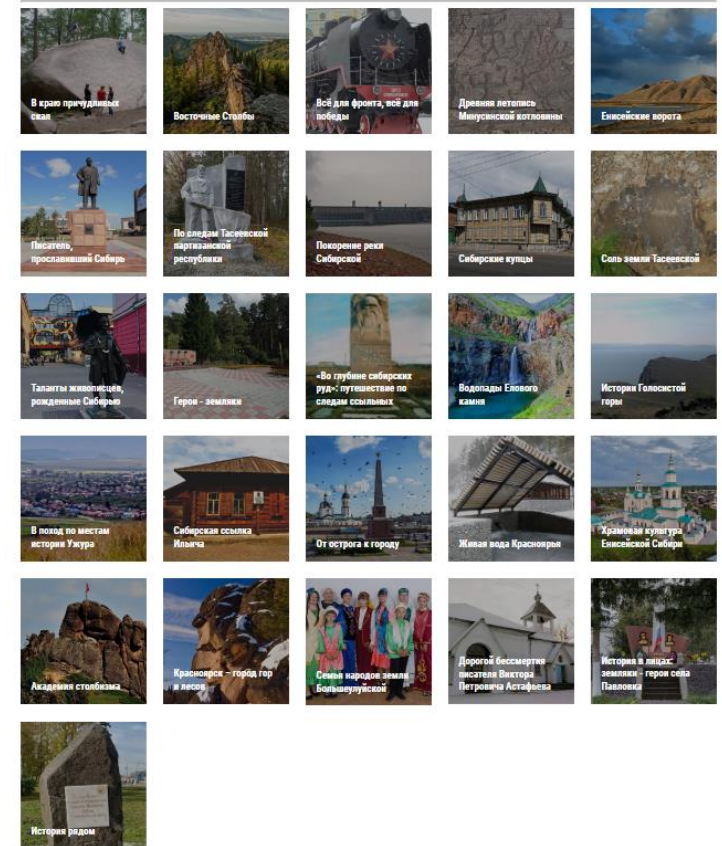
В краю причудливых скал

Восточные Столбы

Всё для фронта, всё для победы

Древняя летопись Минусинской котловины

Енисейские ворота

Писатель, прославивший Сибирь

По следам Тасеевской партизанской республики

Покорение реки Сибирской

Сибирские купцы

Соль земли Тасеевской

Таланты живописцев, рожденные Сибирью

Герои - земляки

«Во глубине сибирских руд»: путешествие по следам ссыльных

Водопады Елового камня

История Голосистой горы

В поход по местам истории Ужура

Сибирская ссылка Ильича

От острога к городу

Живая вода Красноярья

Храмовая культура Енисейской Сибири

Академия столбизма

Красноярск - город гор и лесов

Семья народов земли Большеулуйской

Дорогой бессмертия писателя Виктора Петровича Астафьева

История в лицах: земляки - герои села Павловка

История рядом